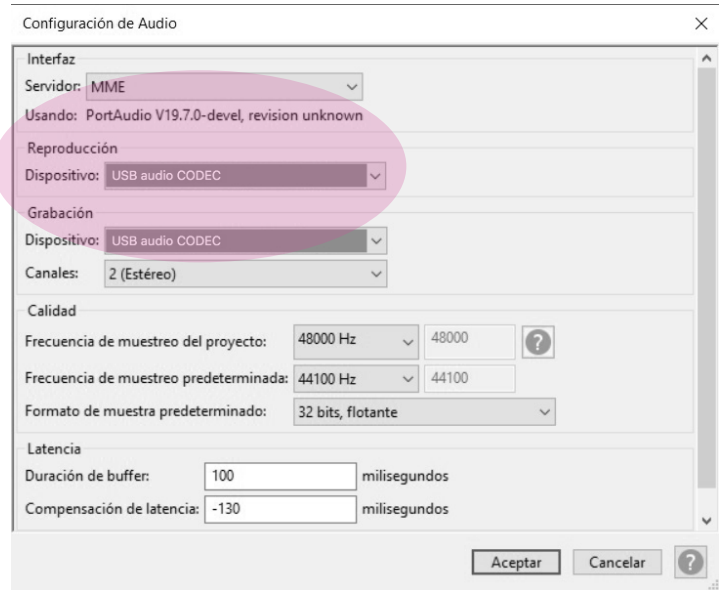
Configuración de Audio

×

Interfaz

Servidor: MME

Usando: PortAudio V19.7.0-devel, revision unknown

Reproducción

Dispositivo: USB audio CODEC

Grabación

Dispositivo: USB audio CODEC

Canales: 2 (Estéreo)

Calidad

Frecuencia de muestreo del proyecto: 48000 Hz 48000 ?

Frecuencia de muestreo predeterminada: 44100 Hz 44100

Formato de muestra predeterminado: 32 bits, flotante

Latencia

Duración de buffer: 100 milisegundos

Compensación de latencia: -130 milisegundos

Aceptar Cancelar ?